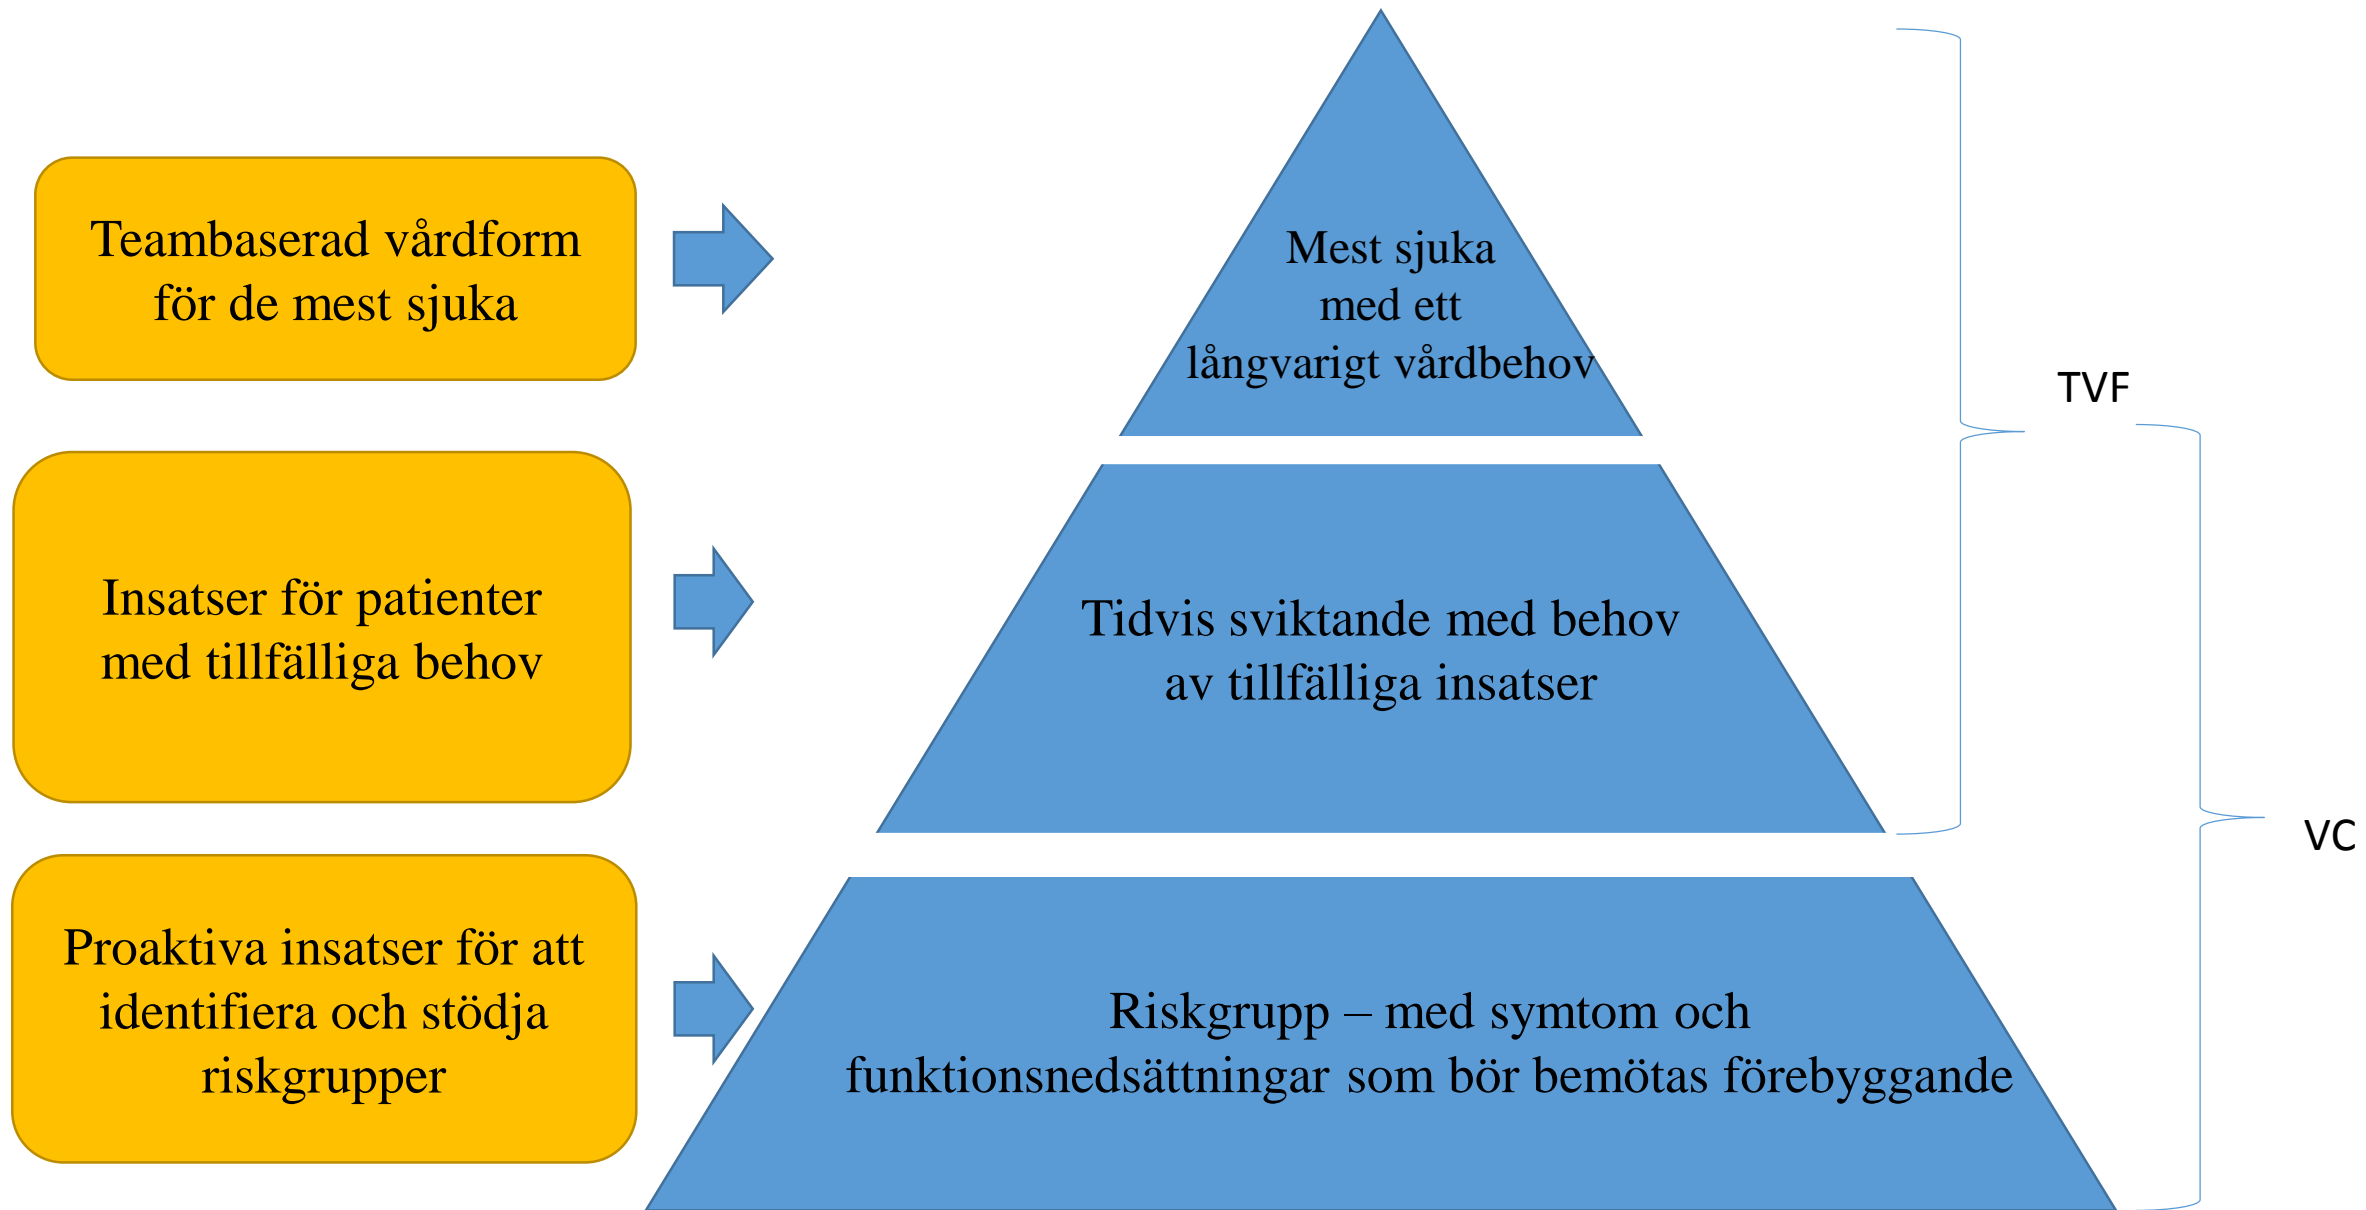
Teambaserad vårdform för de mest sjuka

Mest sjuka med ett långvarigt vårdbehov

TVF

Insatser för patienter med tillfälliga behov

Tidvis sviktande med behov av tillfälliga insatser

VC

Proaktiva insatser för att identifiera och stödja riskgrupper

Riskgrupp – med symtom och funktionsnedsättningar som bör bemötas förebyggande